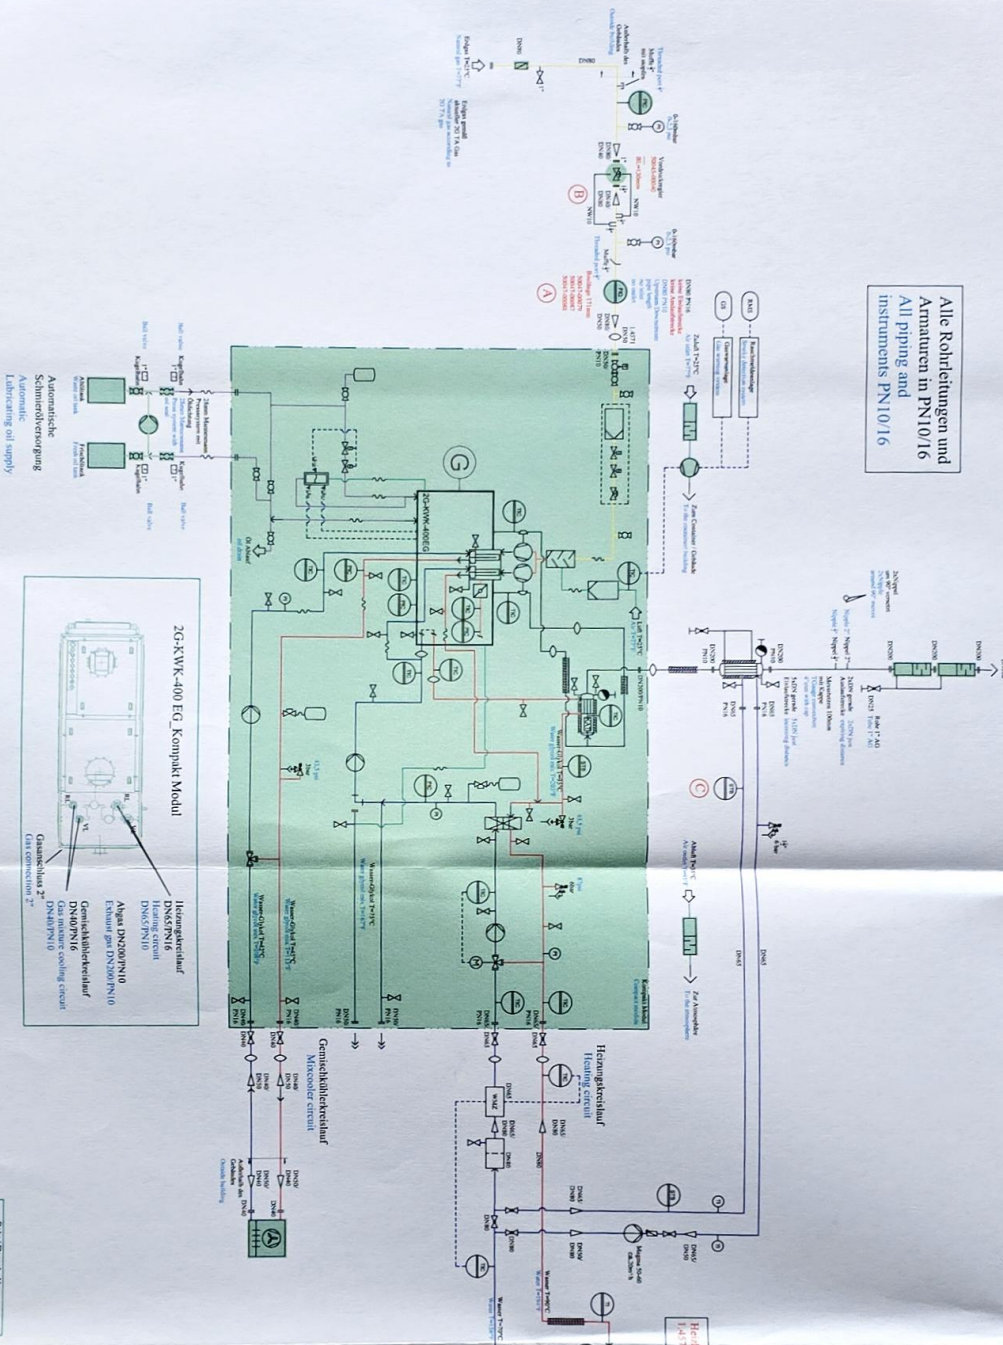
Alle Rohrleitungen und Armaturen in PN10/16
All piping and instruments PN10/16

2G-KWK-400 EG_Kompakt Modul

Heizungskreislauf
DN65/PN16
Heating circuit
DN65/PN10

Abgas DN200/PN10
Exhaust gas DN200/PN10

Gemischkühlerkreislauf
DN40/PN16
Gas mixture cooling circuit
DN40/PN10

Gasanschluss 2"
Gas connection 2"

Automatische Schmierölversorgung
Automatic Lubricating oil supply

Heizungskreislauf
Heating circuit

Gemischkühlerkreislauf
Mixcooler circuit

2G-KWK-400EG

G

A

B

C

Zuluft T=25°C

Abluft T=45°C

Zur Atmosphäre
To the atmosphere

Erdgas T=15°C
Natural gas T=15°C

Erdgas gemäß Arbeitsblatt 260 TA Gas

Außerhalb des Gebäudes
Outside building

Frischöltank
Fresh oil tank

Altöltank
Waste oil tank

Kugelhahn
Ball valve

Wasser T=90°C
Water T=90°C

Wasser T=70°C
Water T=70°C

DN65

DN80

DN50

DN40

DN200 PN10

DN65 PN16

DN40 PN16